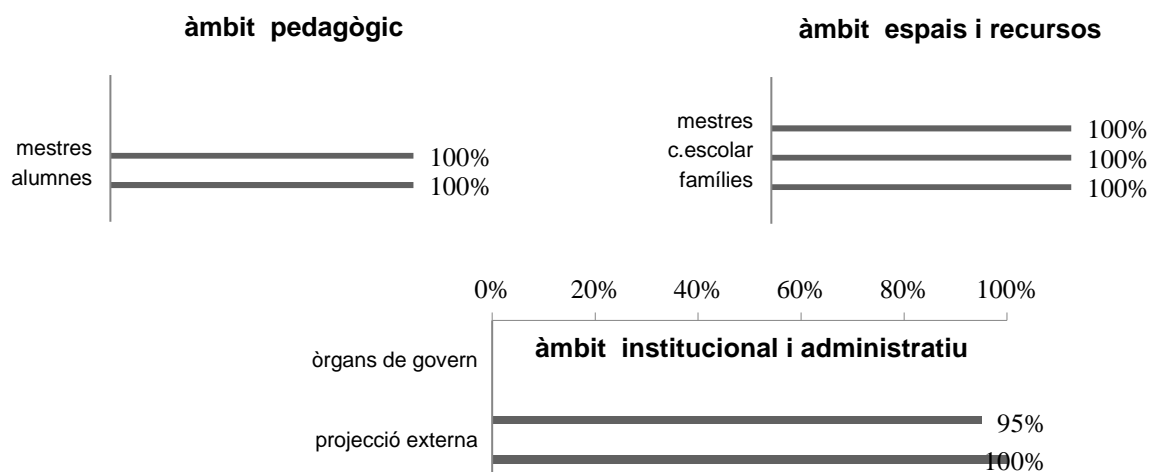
àmbit pedagògic

mestres
alumnes

100%
100%

àmbit espais i recursos

mestres
c.escolar
famílies

100%
100%
100%

0%
20%
40%
60%
80%
100%

àmbit institucional i administratiu

òrgans de govern

projecció externa

95%
100%